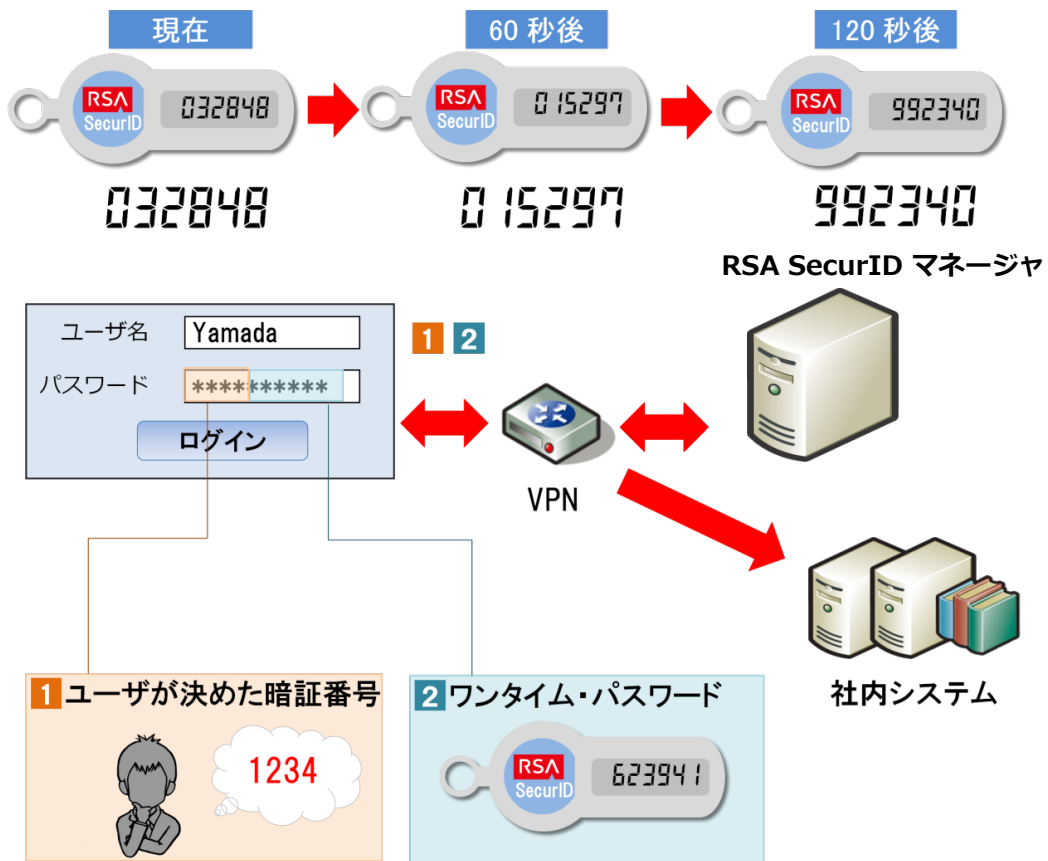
現在

RSA SecurID 032848

032848

60 秒後

RSA SecurID 015297

015297

120 秒後

RSA SecurID 992340

992340

RSA SecurID マネージャ

ユーザ名 Yamada

パスワード **********

ログイン

1 2

VPN

社内システム

1 ユーザが決めた暗証番号

1234

2 ワンタイム・パスワード

RSA SecurID 623941